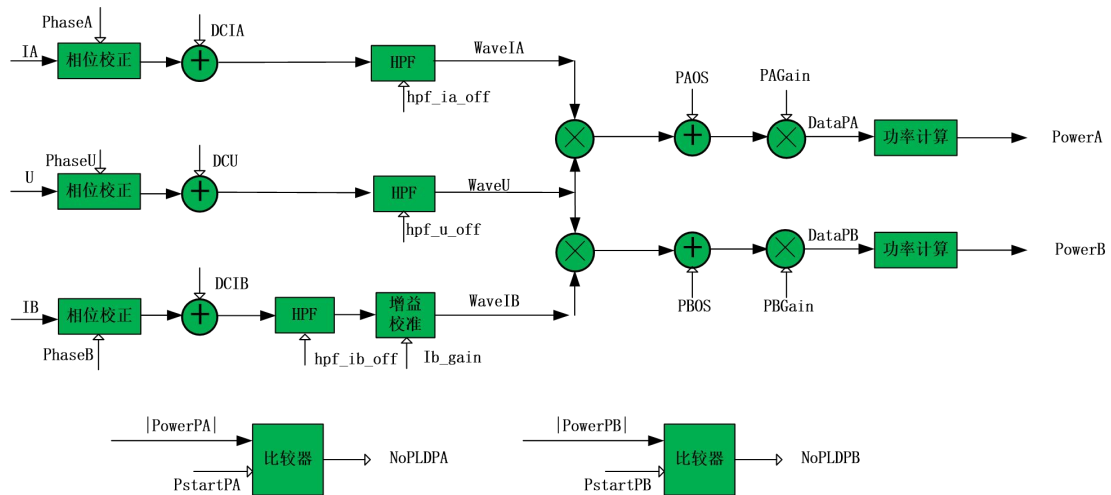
PhaseA
DCIA
IA
相位校正
HPF
WaveIA
hpf_ia_off
PAOS
PAGain
DataPA
功率计算
PowerA
PhaseU
DCU
U
相位校正
HPF
WaveU
hpf_u_off
DataPB
功率计算
PowerB
DCIB
IB
相位校正
HPF
增益校准
WaveIB
PBOS
PBGain
PhaseB
hpf_ib_off
Ib_gain
|PowerPA|
比较器
NoPLDPA
PstartPA
|PowerPB|
比较器
NoPLDPB
PstartPB